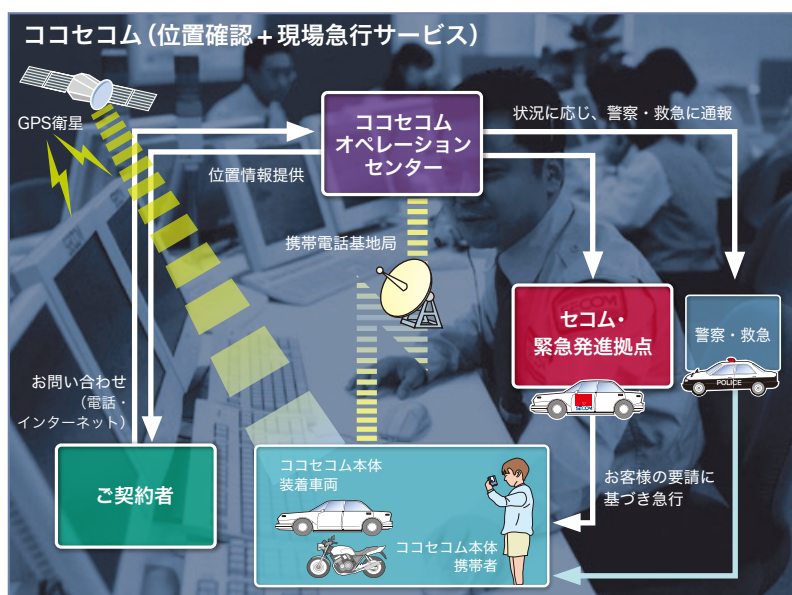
ココセコム（位置確認＋現場急行サービス）

GPS衛星

ココセコム
オペレーション
センター

状況に応じ、警察・救急に通報

位置情報提供

携帯電話基地局

セコム・
緊急発進拠点

警察・救急

POLICE

お問い合わせ
（電話・
インターネット）

ご契約者

ココセコム本体
装着車両

ココセコム本体
携帯者

お客様の要請に
基づき急行